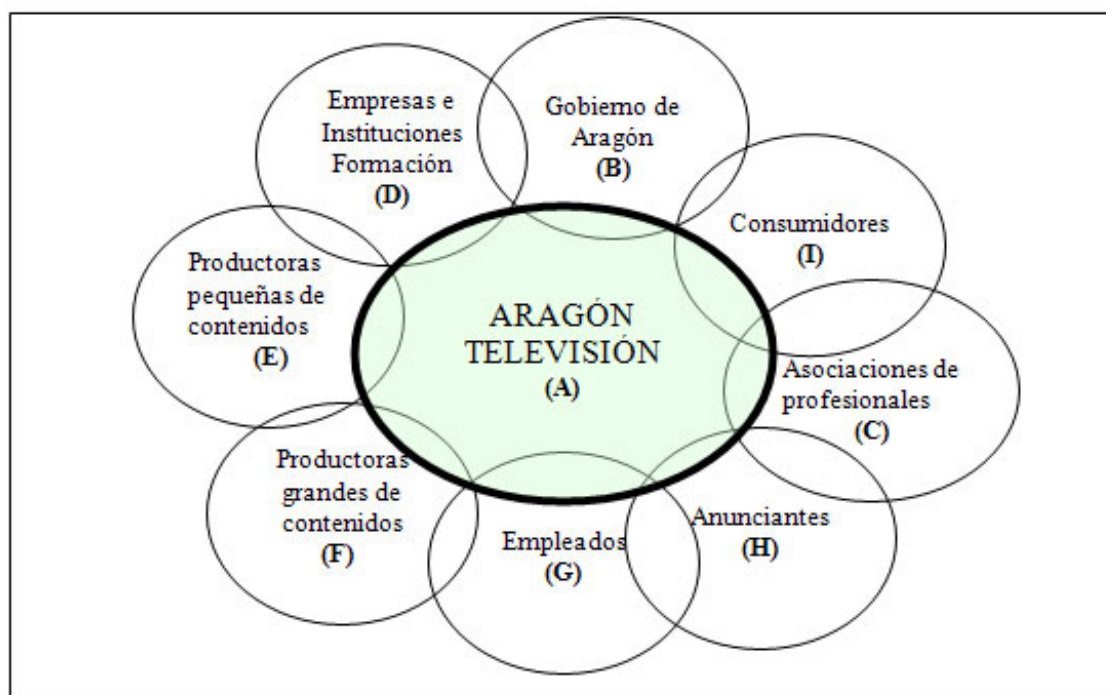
ARAGÓN TELEVISIÓN
(A)

Gobierno de Aragón
(B)

Consumidores
(I)

Asociaciones de profesionales
(C)

Anunciantes
(H)

Empleados
(G)

Productoras grandes de contenidos
(F)

Productoras pequeñas de contenidos
(E)

Empresas e Instituciones Formación
(D)